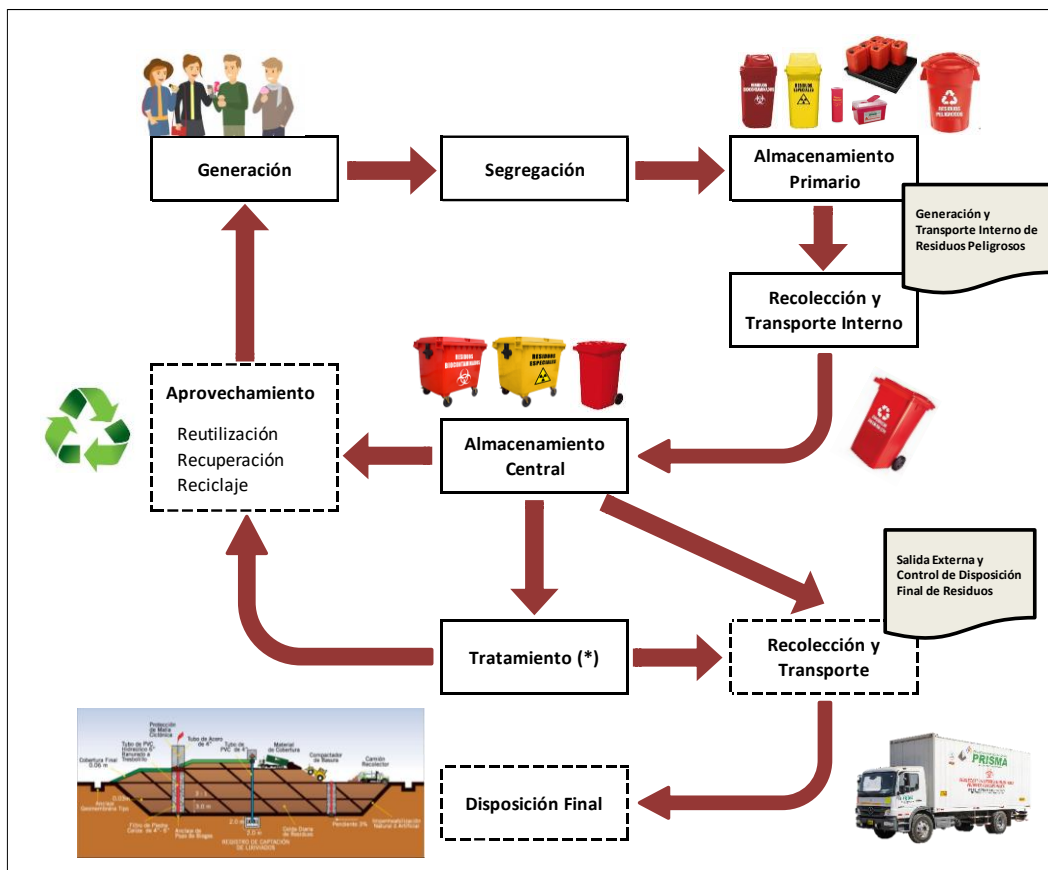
Generación

Segregación

Almacenamiento Primario

Generación y Transporte Interno de Residuos Peligrosos

Recolección y Transporte Interno

Aprovechamiento

Reutilización
Recuperación
Reciclaje

Almacenamiento Central

Salida Externa y Control de Disposición Final de Residuos

Tratamiento (*)

Recolección y Transporte

Disposición Final

PRISMA